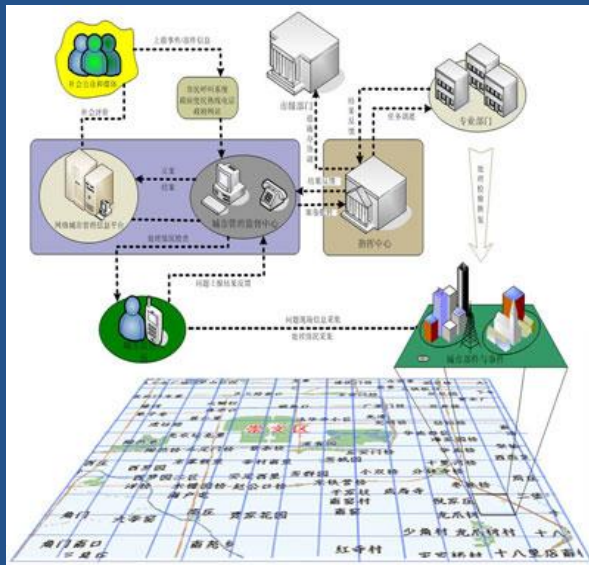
社会公众和媒体

上报事件/部件信息

市民呼叫系统
政府便民热线电话
政府网站

社会评价

立案
结案

网格城市管理信息平台

城市管理监督中心

市级部门

任务派遣

专业部门

指挥中心

监督检查核实

处理结果
任务派遣

监督指挥调度

问题上报核实反馈

问题现场信息采集
处理情况采集

城市部件与事件

崇文区

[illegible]

十八里店